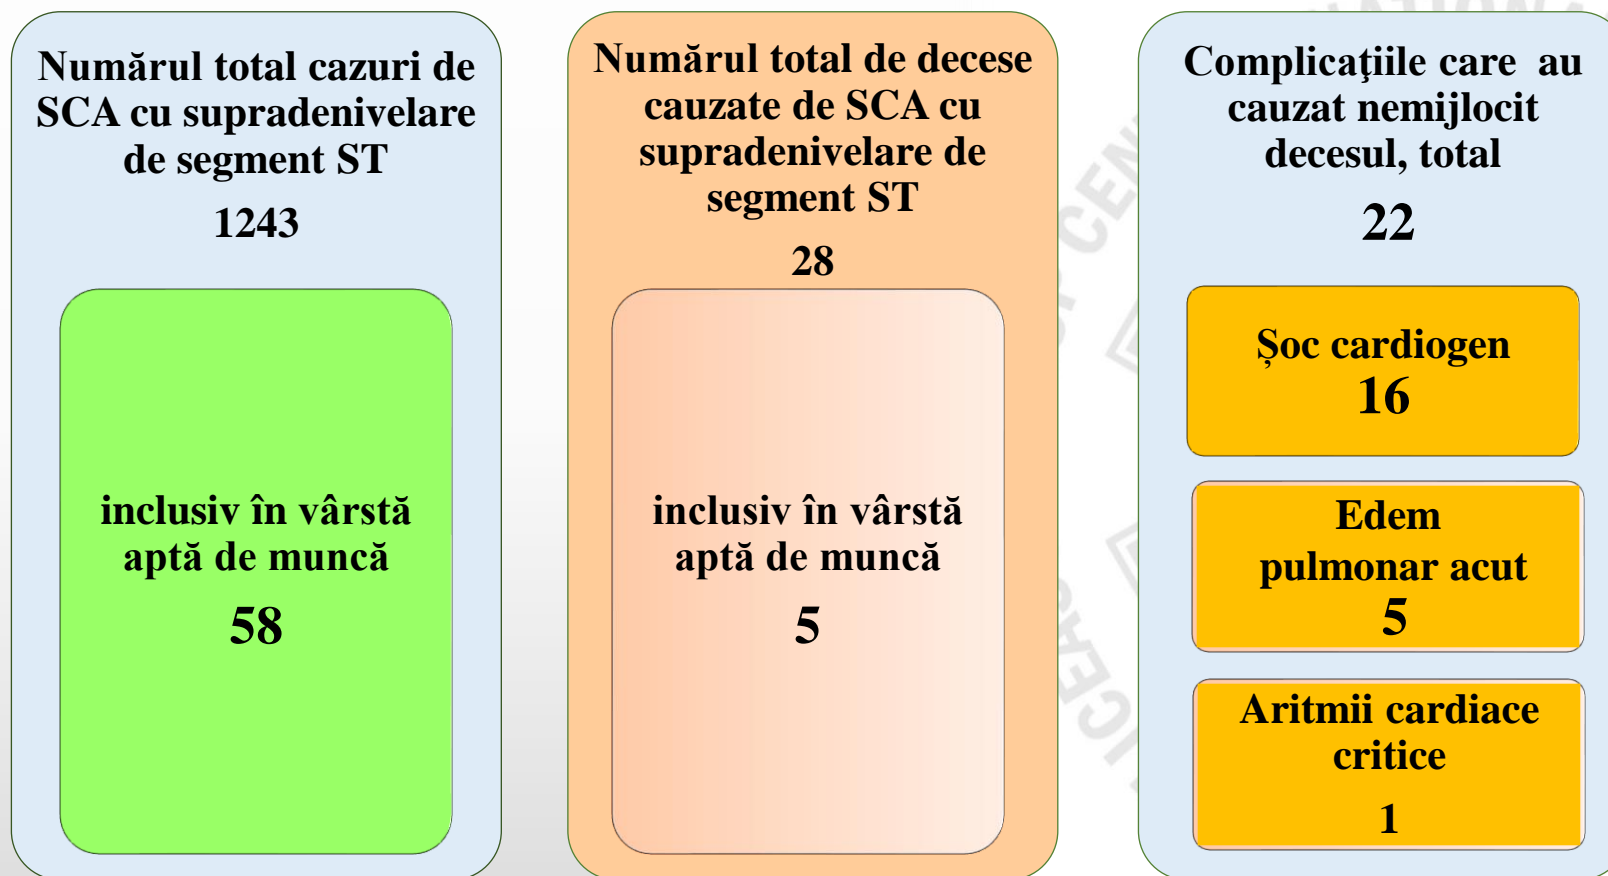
Numărul total cazuri de SCA cu supradenivelare de segment ST

1243

inclusiv în vârstă aptă de muncă

58

Numărul total de decese cauzate de SCA cu supradenivelare de segment ST

28

inclusiv în vârstă aptă de muncă

5

Complicaţiile care au cauzat nemijlocit decesul, total

22

Șoc cardiogen

16

Edem pulmonar acut

5

Aritmii cardiace critice

1